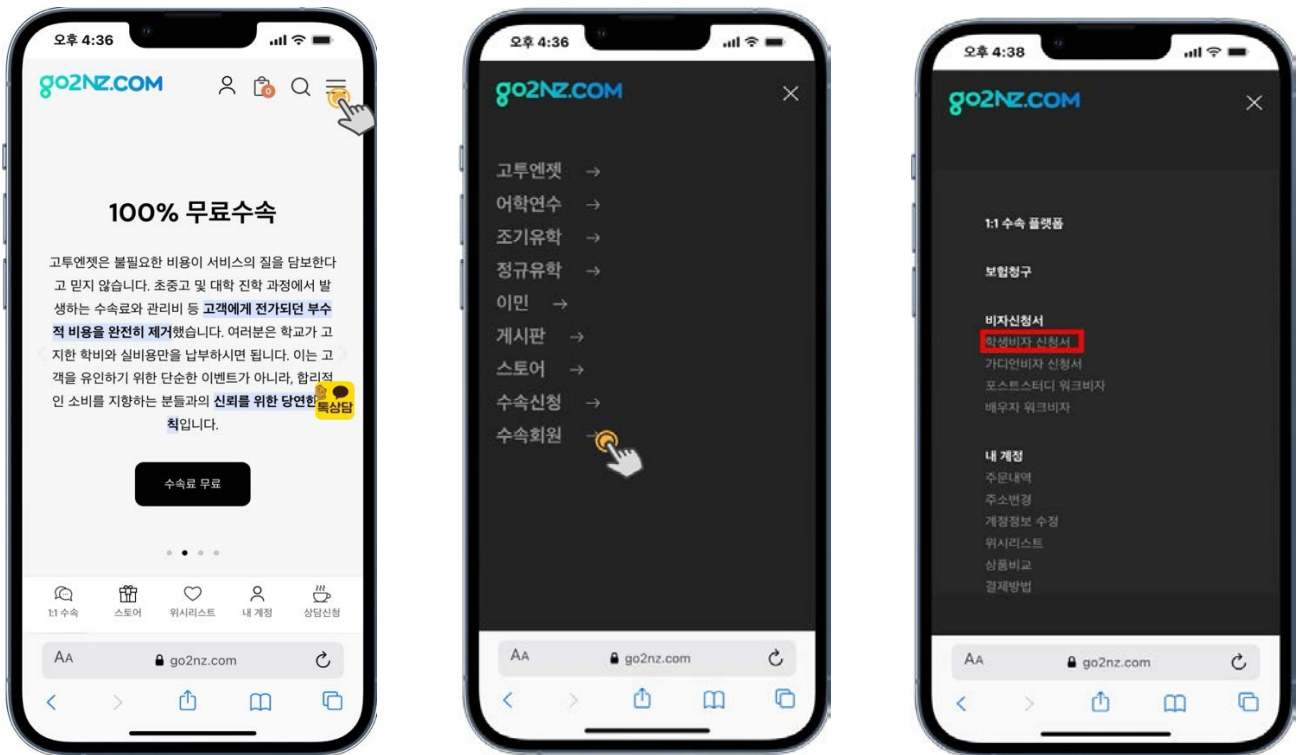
오후 4:36

go2NZ.COM

100% 무료수속

고투엔젯은 불필요한 비용이 서비스의 질을 담보한다고 믿지 않습니다. 초중고 및 대학 진학 과정에서 발생하는 수속료와 관리비 등 고객에게 전가되던 부수적 비용을 완전히 제거했습니다. 여러분은 학교가 고지한 학비와 실비용만을 납부하시면 됩니다. 이는 고객을 유인하기 위한 단순한 이벤트가 아니라, 합리적인 소비를 지향하는 분들과의 신뢰를 위한 당연한 원칙입니다.

톡상담

수속료 무료

1:1 수속 스토어 위시리스트 내 계정 상담신청

AA go2nz.com

오후 4:36

go2NZ.COM

고투엔젯 →
어학연수 →
조기유학 →
정규유학 →
이민 →
게시판 →
스토어 →
수속신청 →
수속회원 →

AA go2nz.com

오후 4:38

go2NZ.COM

1:1 수속 플랫폼

보험청구

비자신청서
학생비자 신청서
가디언비자 신청서
포스트스터디 워크비자
배우자 워크비자

내 계정
주문내역
주소변경
계정정보 수정
위시리스트
상품비교
결제방법

AA go2nz.com